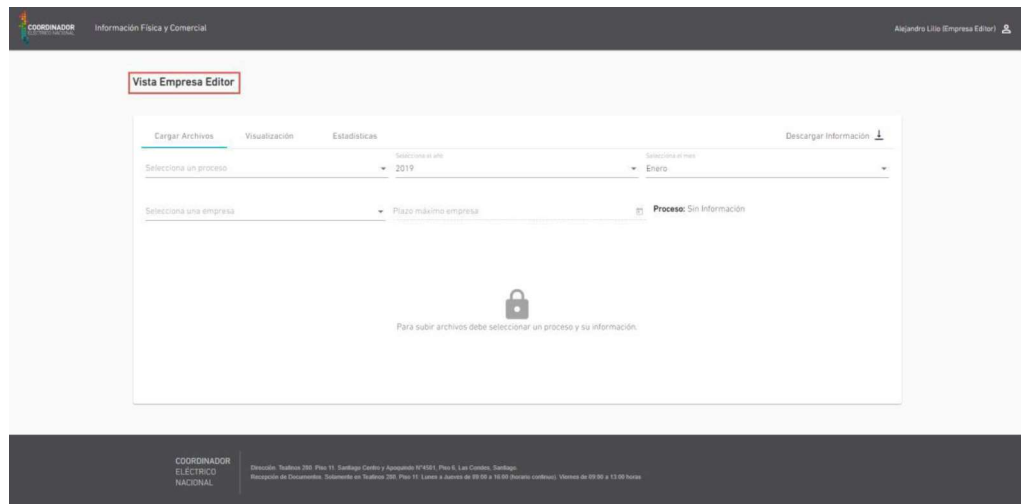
COORDINADOR ELÉCTRICO NACIONAL

Información Física y Comercial

Alejandro Lillo (Empresa Editor)

Vista Empresa Editor

Cargar Archivos
Visualización
Estadísticas

Descargar Información

Selecciona un proceso

Selecciona el año
2019

Selecciona el mes
Enero

Selecciona una empresa

Plazo máximo empresa

Proceso: Sin Información

Para subir archivos debe seleccionar un proceso y su información.

COORDINADOR ELÉCTRICO NACIONAL

Dirección: Teatinos 280. Piso 11. Santiago Centro y Apoquindo N°4501, Piso 6. Las Condes, Santiago.
Recepción de Documentos: Solamente en Teatinos 280. Piso 11. Lunes a Jueves de 09:00 a 16:00 (horario continuo). Viernes de 09:00 a 13:00 horas